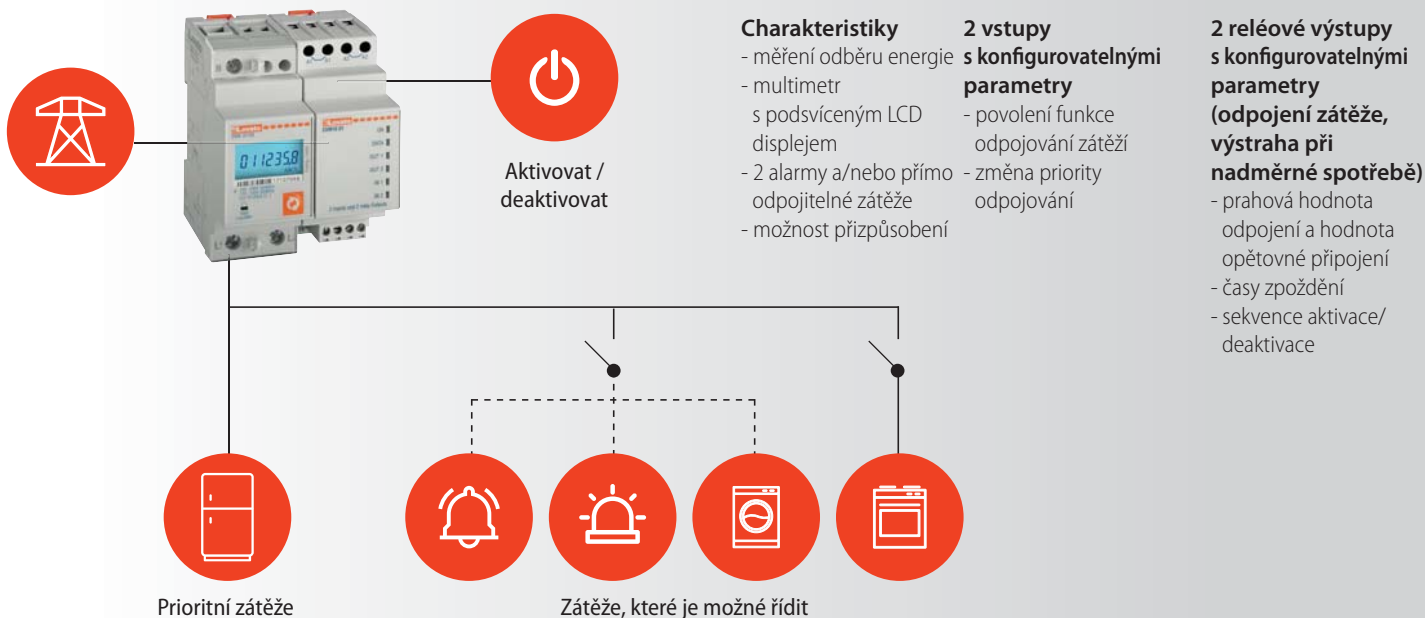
011235.8

Aktivovat / deaktivovat

Charakteristiky
- měření odběru energie
- multimetr s podsvíceným LCD displejem
- 2 alarmy a/nebo přímo odpojitelné zátěže
- možnost přizpůsobení

2 vstupy s konfigurovatelnými parametry
- povolení funkce odpojování zátěží
- změna priority odpojování

2 reléové výstupy s konfigurovatelnými parametry (odpojení zátěže, výstraha při nadměrné spotřebě)
- prahová hodnota odpojení a hodnota opětovné připojení
- časy zpoždění
- sekvence aktivace/ deaktivace

Prioritní zátěže

Zátěže, které je možné řídit